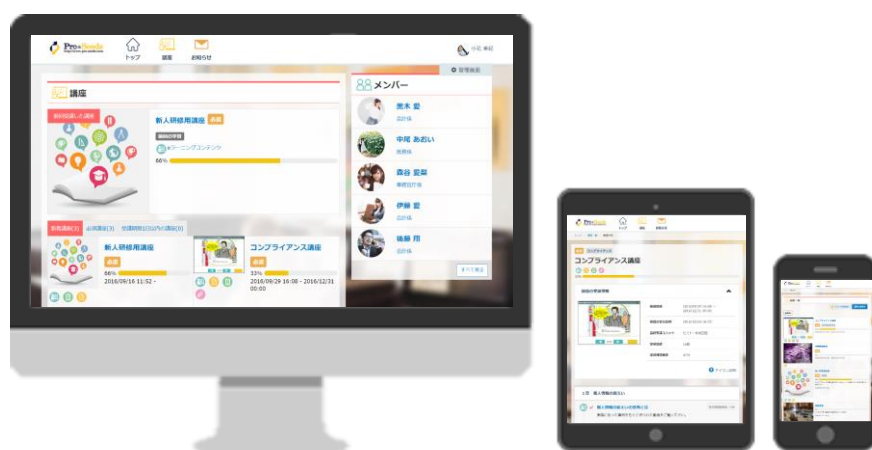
Pro Seeds

トップ

講座

お知らせ

小出 幸紀

管理画面

講座

前回受講した講座

新人研修用講座

必須

講座の学習

eラーニングコンテンツ

66%

受講講座(3)

必須講座(3)

受講期限切れ講座(0)

新人研修用講座

必須

66%

2016/09/16 11:52 -

コンプライアンス講座

33%

2016/09/29 16:38 - 2016/12/31 00:00

メンバー

黒木 愛

広報係

中尾 あおい

営業係

森谷 恵美

事務部門

伊藤 愛

広報係

後藤 翔

広報係

すべて表示

コンプライアンス講座

講座の学習情報

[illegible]

1章 個人情報の取扱い

個人情報の取扱いの重要性とは

Pro Seeds

新人研修用講座

コンプライアンス講座